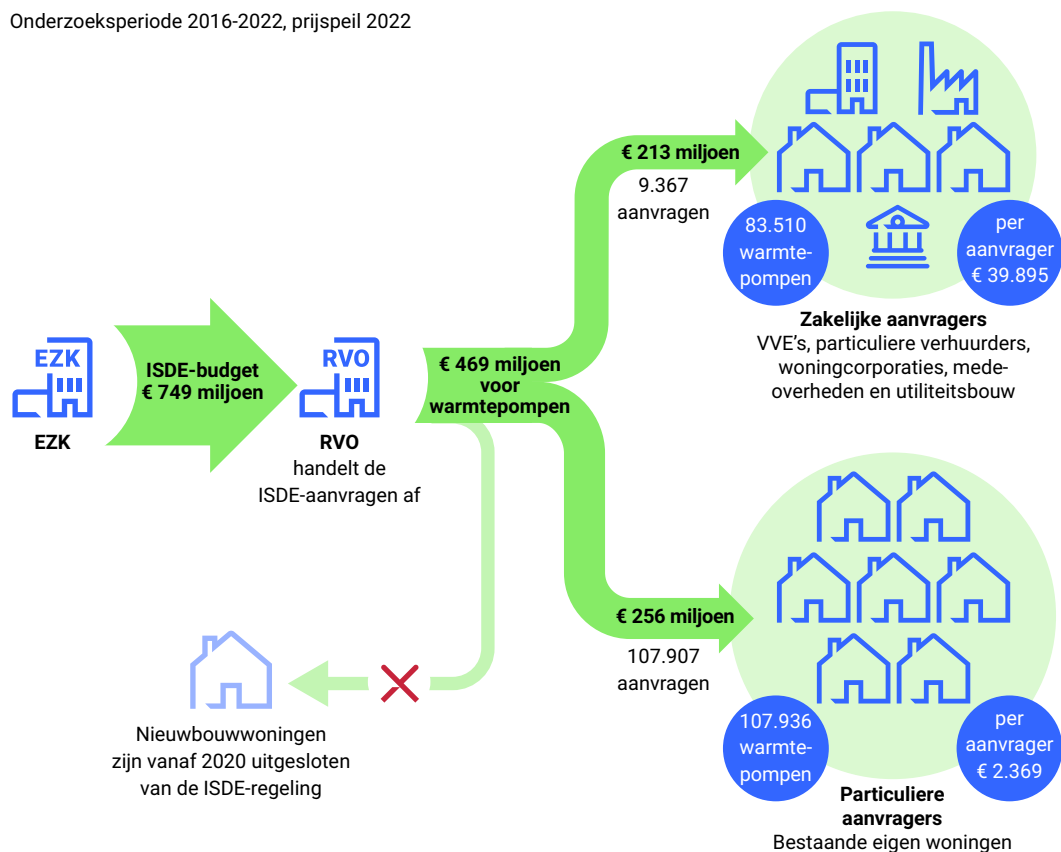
Onderzoeksperiode 2016-2022, prijspeil 2022

EZK

EZK

ISDE-budget
€ 749 miljoen

RVO

RVO
handelt de
ISDE-aanvragen af

€ 469 miljoen
voor
warmtepompen

€ 213 miljoen
9.367
aanvragen

83.510
warmte-
pompen

per
aanvrager
€ 39.895

Zakelijke aanvragers
VVE's, particuliere verhuurders, woningcorporaties, medeoverheden en utiliteitsbouw

€ 256 miljoen
107.907
aanvragen

107.936
warmte-
pompen

per
aanvrager
€ 2.369

Particuliere
aanvragers
Bestaande eigen woningen

Nieuwbouwwoningen
zijn vanaf 2020 uitgesloten
van de ISDE-regeling